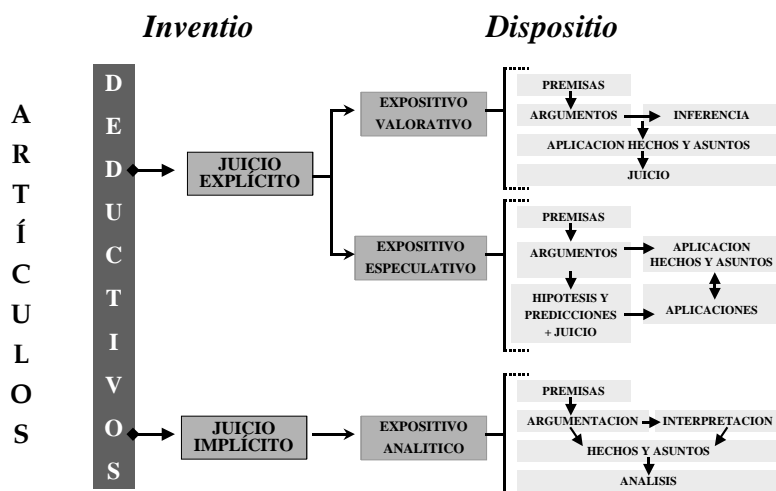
Inventio

Dispositio

A
R
T
Í
C
U
L
O
S

D
E
D
U
C
T
I
V
O
S

JUICIO EXPLÍCITO

EXPOSITIVO VALORATIVO

PREMISAS
ARGUMENTOS
INFERENCIA
APLICACION HECHOS Y ASUNTOS
JUICIO

EXPOSITIVO ESPECULATIVO

PREMISAS
ARGUMENTOS
APLICACION HECHOS Y ASUNTOS
HIPOTESIS Y PREDICCIONES + JUICIO
APLICACIONES

JUICIO IMPLÍCITO

EXPOSITIVO ANALITICO

PREMISAS
ARGUMENTACION
INTERPRETACION
HECHOS Y ASUNTOS
ANALISIS